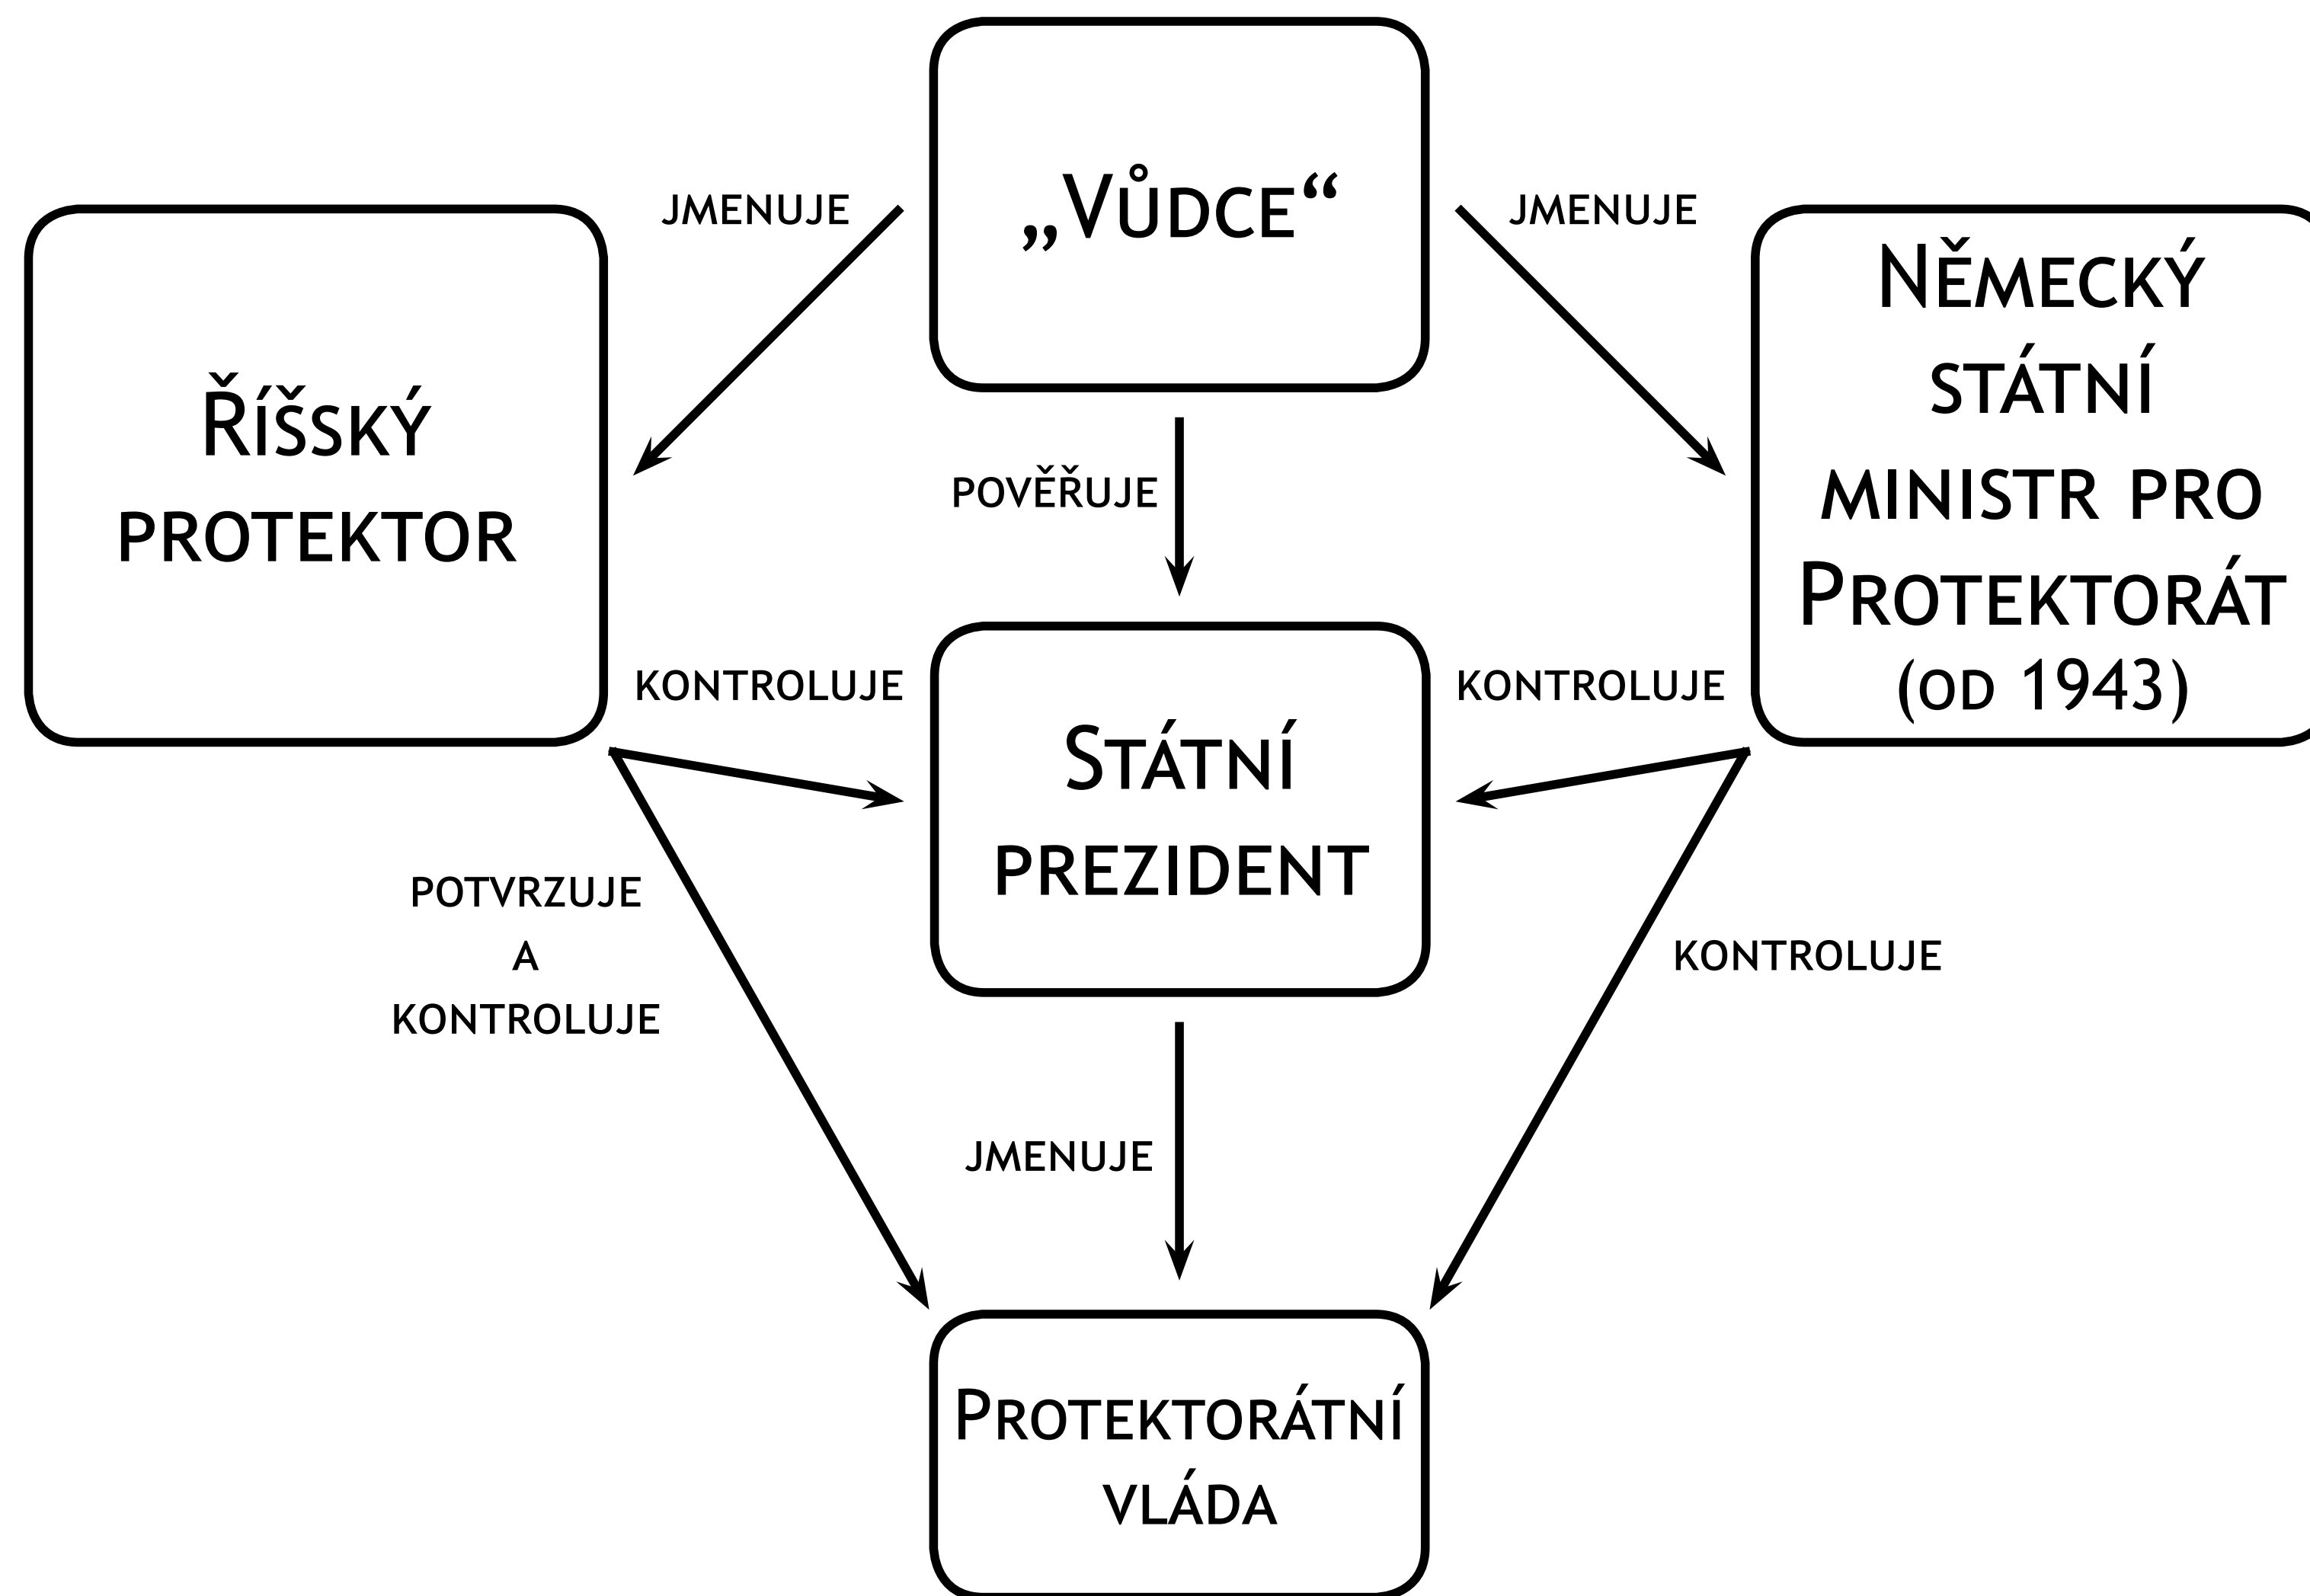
„Vůdce“

jmenuje

jmenuje

Říšský protektor

Německý státní ministr pro Protektorát (od 1943)

pověřuje

kontroluje

kontroluje

Státní prezident

potvrzuje a kontroluje

kontroluje

jmenuje

Protektorátní vláda